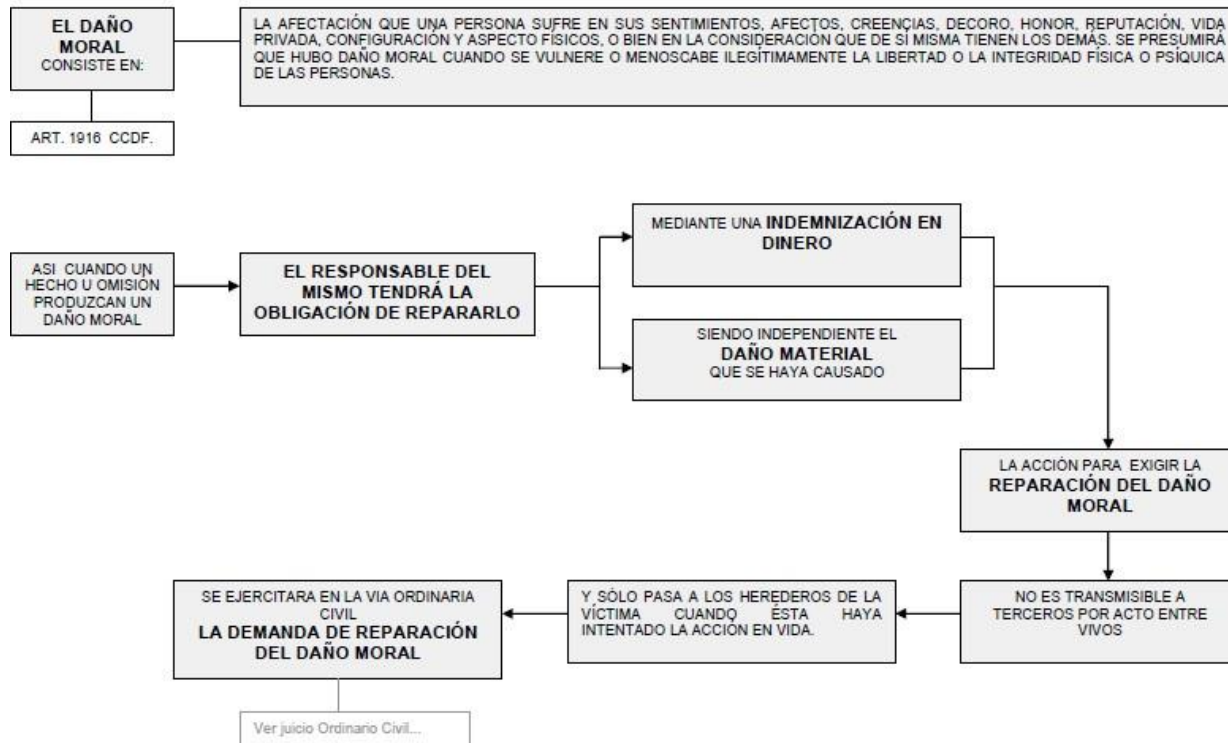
EL DAÑO MORAL CONSISTE EN:

LA AFECTACIÓN QUE UNA PERSONA SUFRE EN SUS SENTIMIENTOS, AFECTOS, CREENCIAS, DECORO, HONOR, REPUTACIÓN, VIDA PRIVADA, CONFIGURACIÓN Y ASPECTO FÍSICOS, O BIEN EN LA CONSIDERACIÓN QUE DE SÍ MISMA TIENEN LOS DEMÁS. SE PRESUMIRÁ QUE HUBO DAÑO MORAL CUANDO SE VULNERE O MENOSCABE ILEGÍTIMAMENTE LA LIBERTAD O LA INTEGRIDAD FÍSICA O PSÍQUICA DE LAS PERSONAS.

ART. 1916 CCDF.

ASI CUANDO UN HECHO U OMISIÓN PRODUZCAN UN DAÑO MORAL

EL RESPONSABLE DEL MISMO TENDRÁ LA OBLIGACIÓN DE REPARARLO

MEDIANTE UNA INDEMNIZACIÓN EN DINERO

SIENDO INDEPENDIENTE EL DAÑO MATERIAL QUE SE HAYA CAUSADO

LA ACCIÓN PARA EXIGIR LA REPARACIÓN DEL DAÑO MORAL

NO ES TRANSMISIBLE A TERCEROS POR ACTO ENTRE VIVOS

Y SÓLO PASA A LOS HEREDEROS DE LA VÍCTIMA CUANDO ÉSTA HAYA INTENTADO LA ACCIÓN EN VIDA.

SE EJERCITARA EN LA VIA ORDINARIA CIVIL LA DEMANDA DE REPARACIÓN DEL DAÑO MORAL

Ver juicio Ordinario Civil...